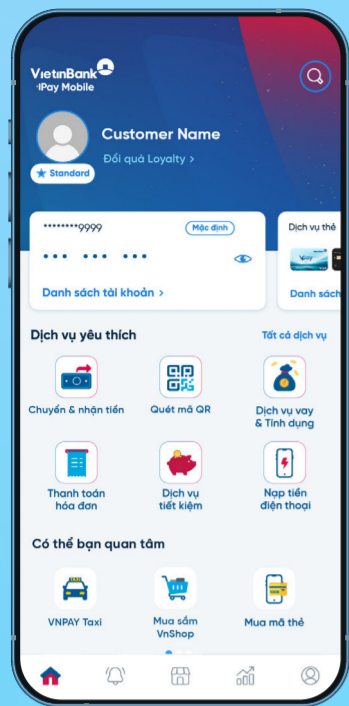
VietinBank
iPay Mobile

Customer Name
Đổi quà Loyalty >
Standard

********9999
Mặc định
••• ••• •••
Danh sách tài khoản >

Dịch vụ thẻ
Danh sách

Dịch vụ yêu thích
Tất cả dịch vụ

Chuyển & nhận tiền
Quét mã QR
Dịch vụ vay & Tính dụng
Thanh toán hóa đơn
Dịch vụ tiết kiệm
Nạp tiền điện thoại

Có thể bạn quan tâm

TAXI
VNPAY Taxi
Mua sắm VnShop
Mua mã thẻ